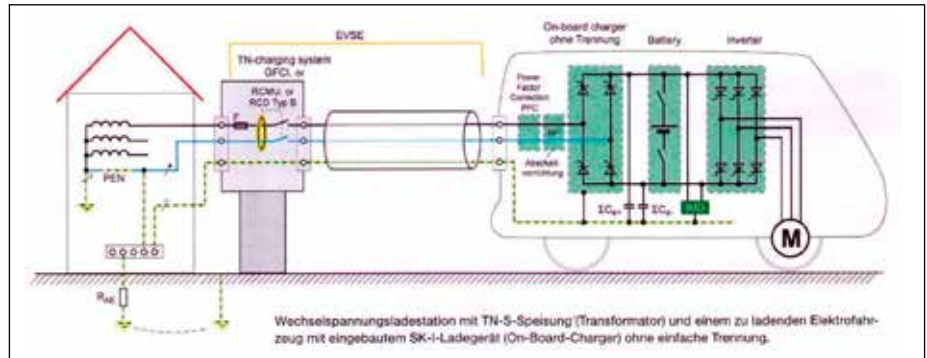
EVSE

TN-charging system GFCI, or

RCMU or RCD Typ B

F

PEN

$R_{AE}$

On-board charger ohne Trennung

Battery

Inverter

Power Factor Correction PFC

BF

Abschaltvorrichtung

$\Sigma C_{Y+}$

$\Sigma C_{Y-}$

IMD

M

Wechselspannungsladestation mit TN-S-Speisung (Transformator) und einem zu ladenden Elektrofahrzeug mit eingebautem SK-I-Ladegerät (On-Board-Charger) ohne einfache Trennung.